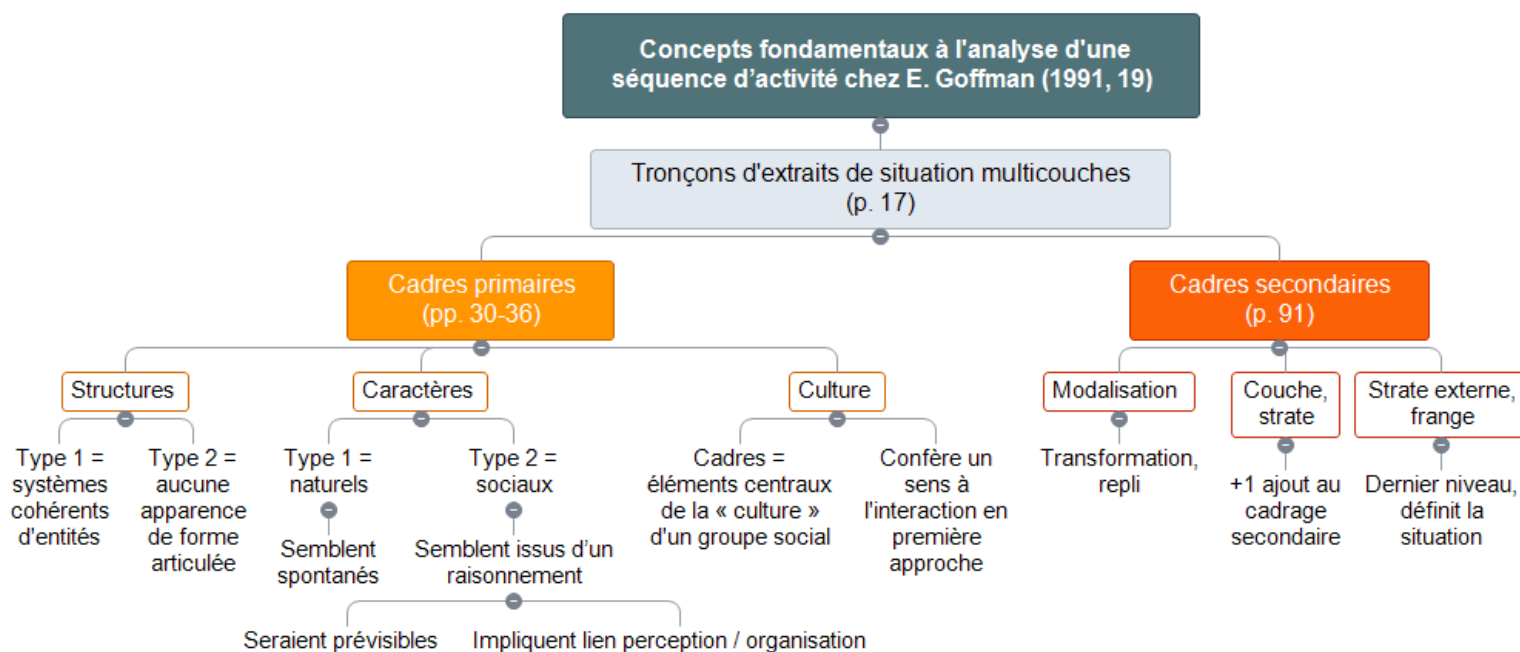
Concepts fondamentaux à l'analyse d'une séquence d'activité chez E. Goffman (1991, 19)

Tronçons d'extraits de situation multicouches (p. 17)

Cadres primaires (pp. 30-36)

Cadres secondaires (p. 91)

Structures

Type 1 = systèmes cohérents d'entités

Type 2 = aucune apparence de forme articulée

Caractères

Type 1 = naturels

Semblent spontanés

Type 2 = sociaux

Semblent issus d'un raisonnement

Seraient prévisibles

Impliquent lien perception / organisation

Culture

Cadres = éléments centraux de la « culture » d'un groupe social

Confère un sens à l'interaction en première approche

Modalisation

Transformation, repli

Couche, strate

+1 ajout au cadrage secondaire

Strate externe, frange

Dernier niveau, définit la situation